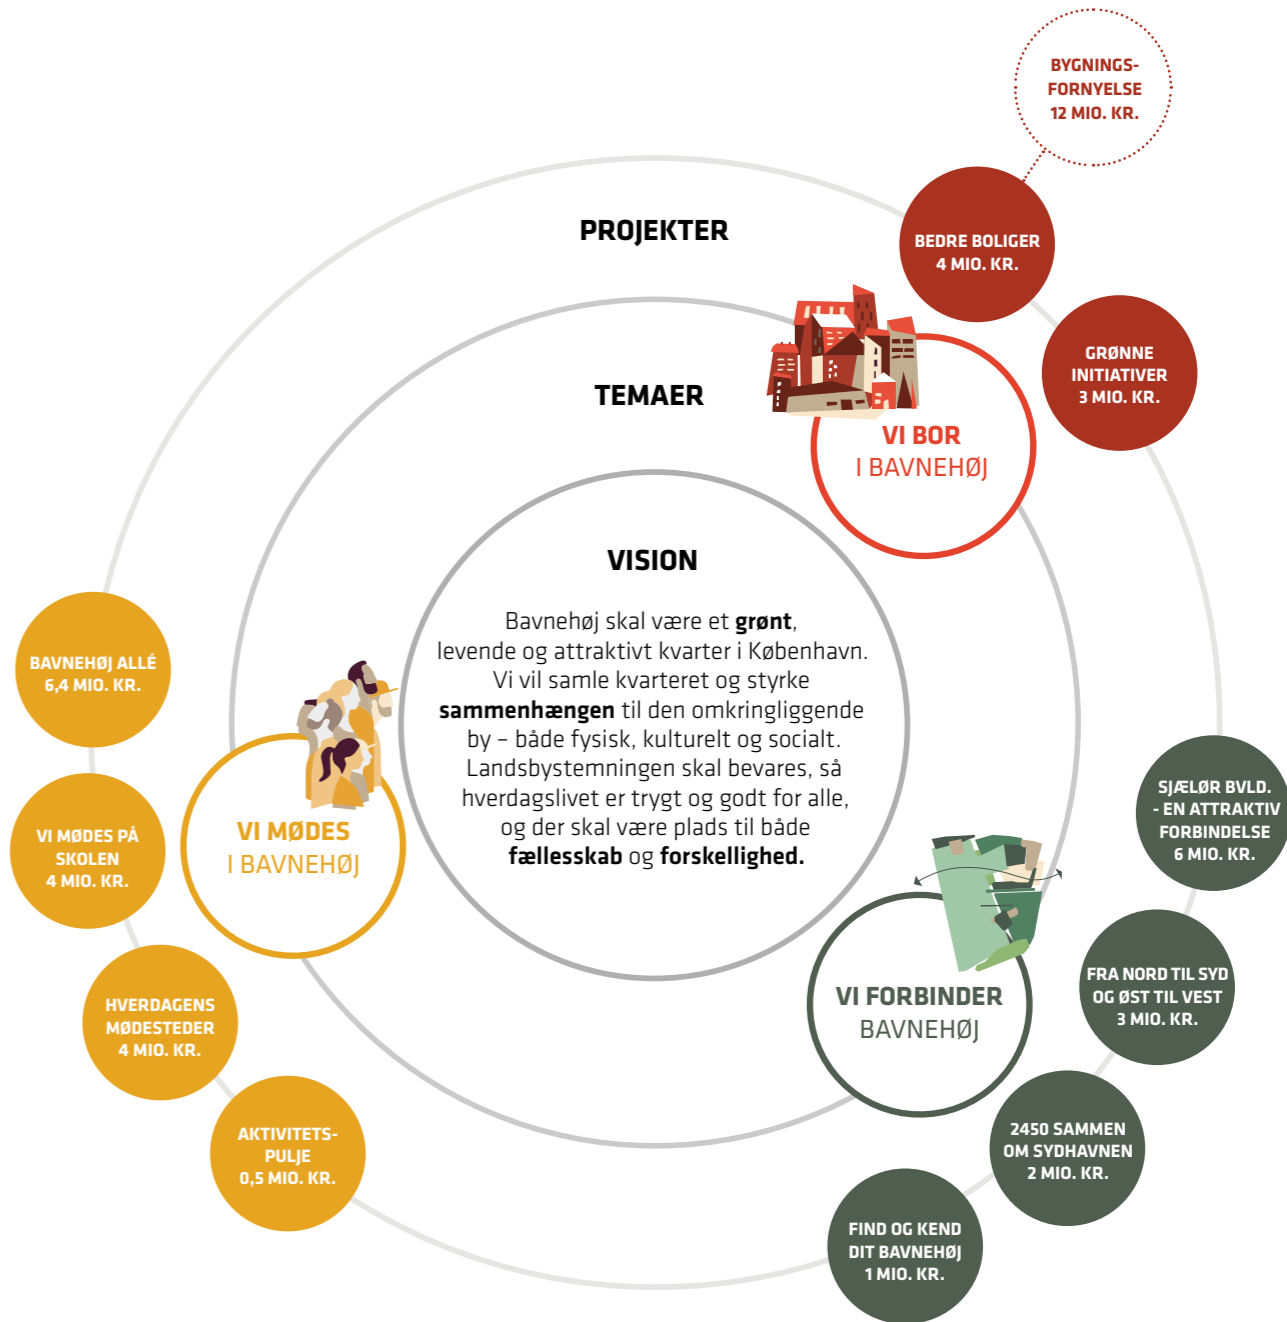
BYGNINGS-FORNYELSE
12 MIO. KR.

PROJEKTER

BEDRE BOLIGER
4 MIO. KR.

GRØNNE INITIATIVER
3 MIO. KR.

TEMAER

VI BOR
I BAVNEHØJ

VISION

Bavnehøj skal være et **grønt**, levende og attraktivt kvarter i København. Vi vil samle kvarteret og styrke **sammenhængen** til den omkringliggende by – både fysisk, kulturelt og socialt. Landsbystemningen skal bevares, så hverdagslivet er trygt og godt for alle, og der skal være plads til både **fællesskab** og **forskellighed.**

BAVNEHØJ ALLÉ
6,4 MIO. KR.

VI MØDES PÅ SKOLEN
4 MIO. KR.

HVERDAGENS MØDESTEDER
4 MIO. KR.

AKTIVITETS-PULJE
0,5 MIO. KR.

VI MØDES
I BAVNEHØJ

SJÆLØR BVLD.
- EN ATTRAKTIV FORBINDELSE
6 MIO. KR.

FRA NORD TIL SYD OG ØST TIL VEST
3 MIO. KR.

VI FORBINDER
BAVNEHØJ

2450 SAMMEN OM SYDHAVNEN
2 MIO. KR.

FIND OG KEND DIT BAVNEHØJ
1 MIO. KR.